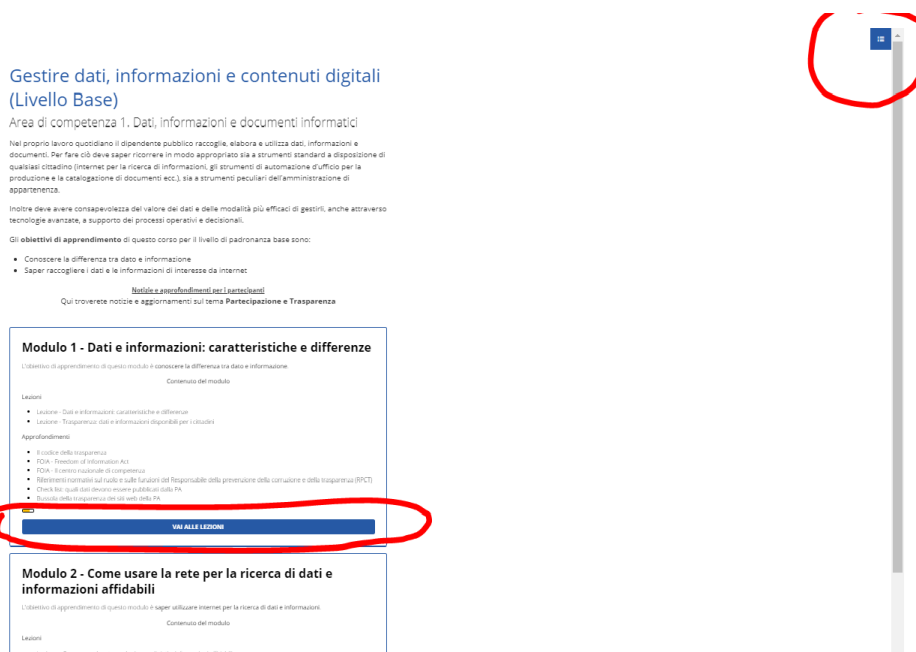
Gestire dati, informazioni e contenuti digitali (Livello Base)

Area di competenza 1. Dati, informazioni e documenti informatici

Nel proprio lavoro quotidiano il dipendente pubblico raccoglie, elabora e utilizza dati, informazioni e documenti. Per fare ciò deve saper ricorrere in modo appropriato sia a strumenti standard a disposizione di qualsiasi cittadino (internet per la ricerca di informazioni, gli strumenti di automazione d'ufficio per la produzione e la catalogazione di documenti ecc.), sia a strumenti peculiari dell'amministrazione di appartenenza.

Inoltre deve avere consapevolezza del valore dei dati e delle modalità più efficaci di gestirli, anche attraverso tecnologie avanzate, a supporto dei processi operativi e decisionali.

Gli obiettivi di apprendimento di questo corso per il livello di padronanza base sono:

- Conoscere la differenza tra dato e informazione
- Saper raccogliere i dati e le informazioni di interesse da internet

Notizie e approfondimenti per i partecipanti
Qui troverete notizie e aggiornamenti sul tema Partecipazione e Trasparenza

Modulo 1 - Dati e informazioni: caratteristiche e differenze

L'obiettivo di apprendimento di questo modulo è conoscere la differenza tra dato e informazione

Contenuto del modulo

Lezioni

- Lezione - Dati e informazioni: caratteristiche e differenze
- Lezione - Trasparenza: dati e informazioni disponibili per i cittadini

Approfondimenti

- Il codice della trasparenza
- FOIA - Freedom of Information Act
- FOIA - Il centro nazionale di competenza
- Riferimenti normativi sul ruolo e sulle funzioni del Responsabile della prevenzione della corruzione e della trasparenza (RPCT)
- Check list: quali dati devono essere pubblicati dalla PA
- Bussola della trasparenza dei siti web della PA

VAI ALLE LEZIONI

Modulo 2 - Come usare la rete per la ricerca di dati e informazioni affidabili

L'obiettivo di apprendimento di questo modulo è saper utilizzare internet per la ricerca di dati e informazioni.

Contenuto del modulo

Lezioni